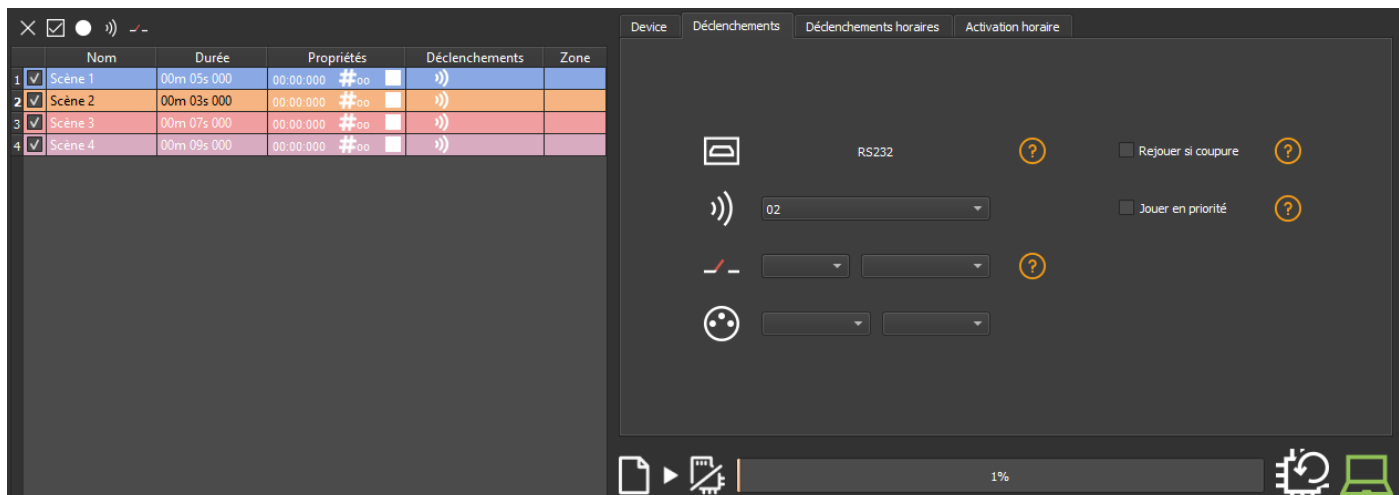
| | | Nom | Durée | Propriétés | Déclenchements | Zone |
|---|---|---|---|---|---|---|
| 1 | ☑ | Scène 1 | 00m 05s 000 | 00:00:000 #00 | | |
| 2 | ☑ | Scène 2 | 00m 03s 000 | 00:00:000 #00 | | |
| 3 | ☑ | Scène 3 | 00m 07s 000 | 00:00:000 #00 | | |
| 4 | ☑ | Scène 4 | 00m 09s 000 | 00:00:000 #00 | | |

Device | Déclenchements | Déclenchements horaires | Activation horaire

RS232 ?

Rejouer si coupure ?

02

Jouer en priorité ?

?

1%